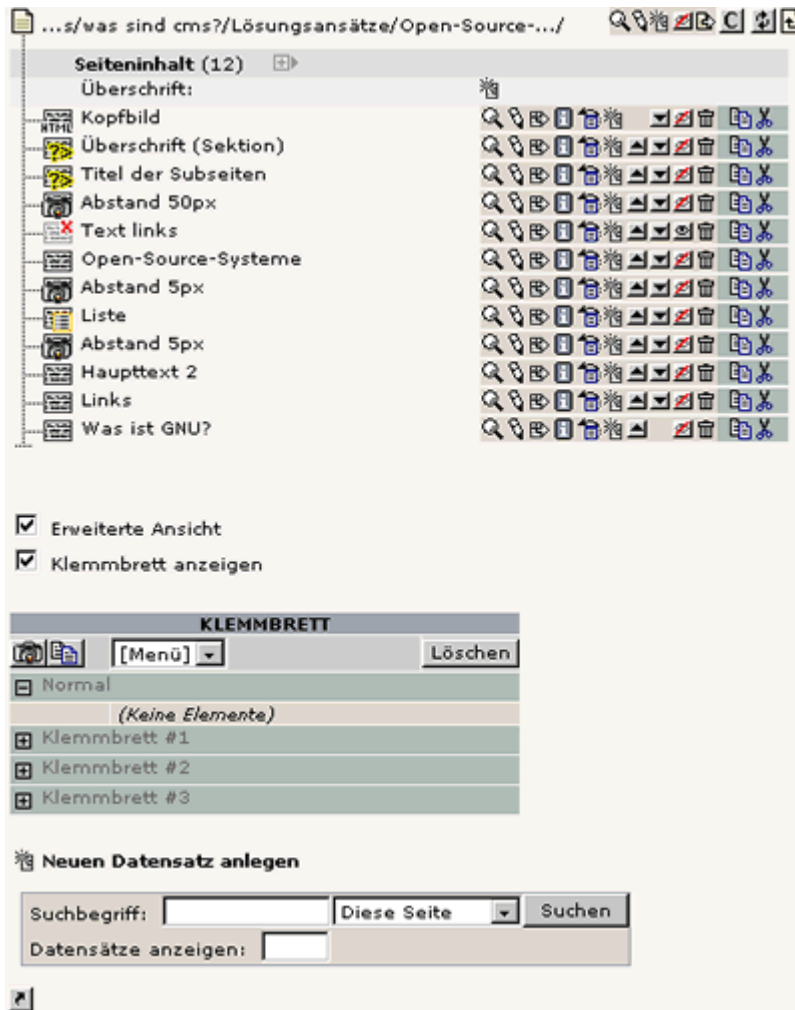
...s/was sind cms?/Lösungsansätze/Open-Source-.../

Seiteninhalt (12)

Überschrift:

Kopfbild

Überschrift (Sektion)

Titel der Subseiten

Abstand 50px

Text links

Open-Source-Systeme

Abstand 5px

Liste

Abstand 5px

Haupttext 2

Links

Was ist GNU?

Erweiterte Ansicht

Klemmbrett anzeigen

KLEMMBRETT

[Menü]

Löschen

Normal

(Keine Elemente)

Klemmbrett #1

Klemmbrett #2

Klemmbrett #3

Neuen Datensatz anlegen

Suchbegriff:

Diese Seite

Suchen

Datensätze anzeigen: